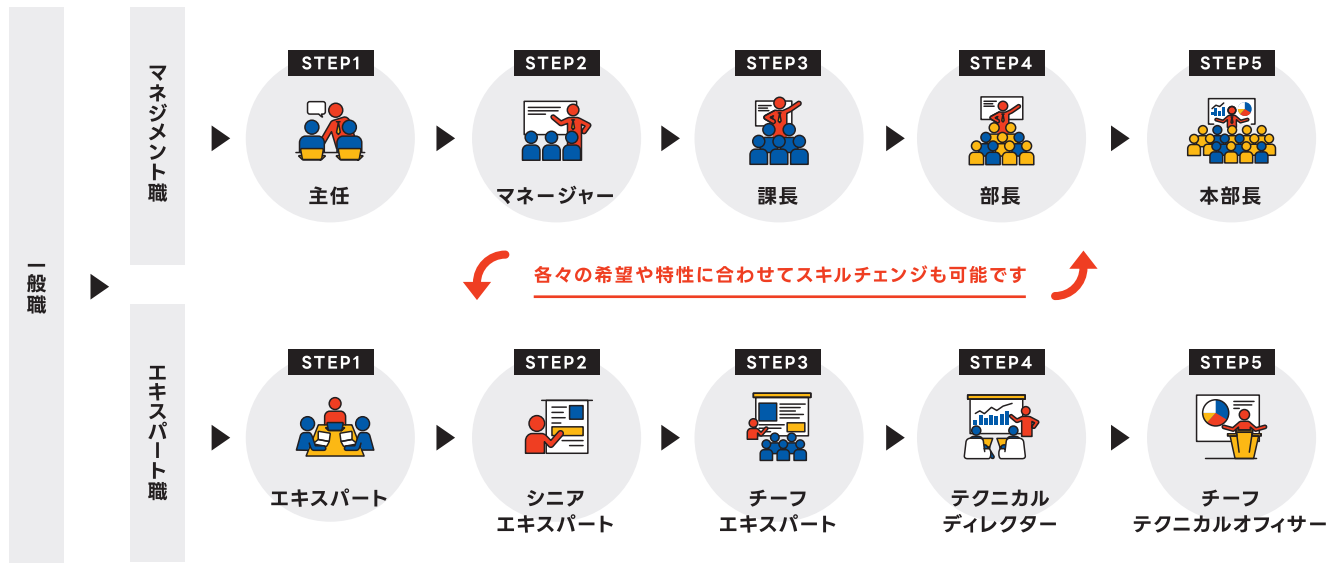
一般職

マネジメント職

STEP1
主任

STEP2
マネージャー

STEP3
課長

STEP4
部長

STEP5
本部長

各々の希望や特性に合わせてスキルチェンジも可能です

エキスパート職

STEP1
エキスパート

STEP2
シニア
エキスパート

STEP3
チーフ
エキスパート

STEP4
テクニカル
ディレクター

STEP5
チーフ
テクニカルオフィサー